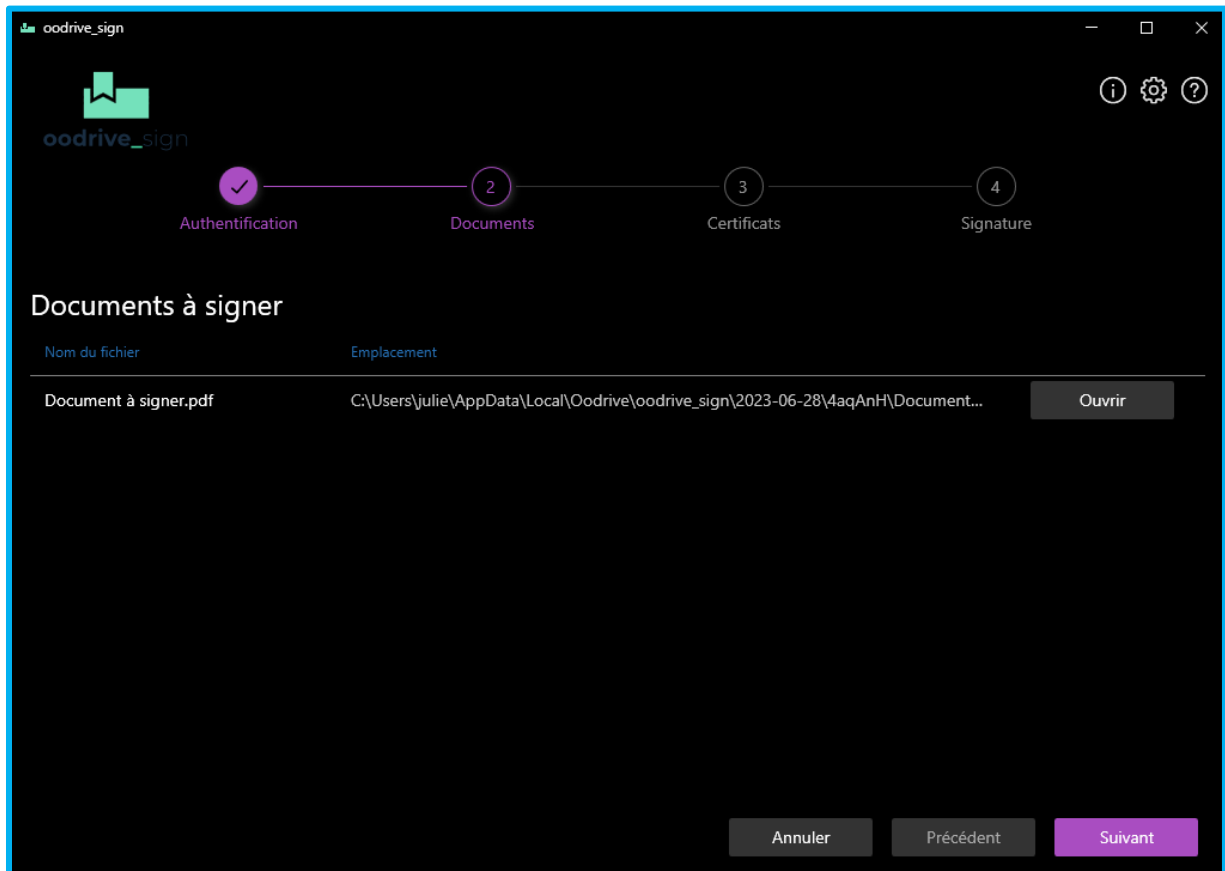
oodrive_sign

oodrive_sign

Authentification

2
Documents

3
Certificats

4
Signature

Documents à signer

| Nom du fichier | Emplacement | |
|---|---|---|
| Document à signer.pdf | C:\Users\julie\AppData\Local\Oodrive\oodrive_sign\2023-06-28\4aqAnH\Document... | Ouvrir |

Annuler
Précédent
Suivant